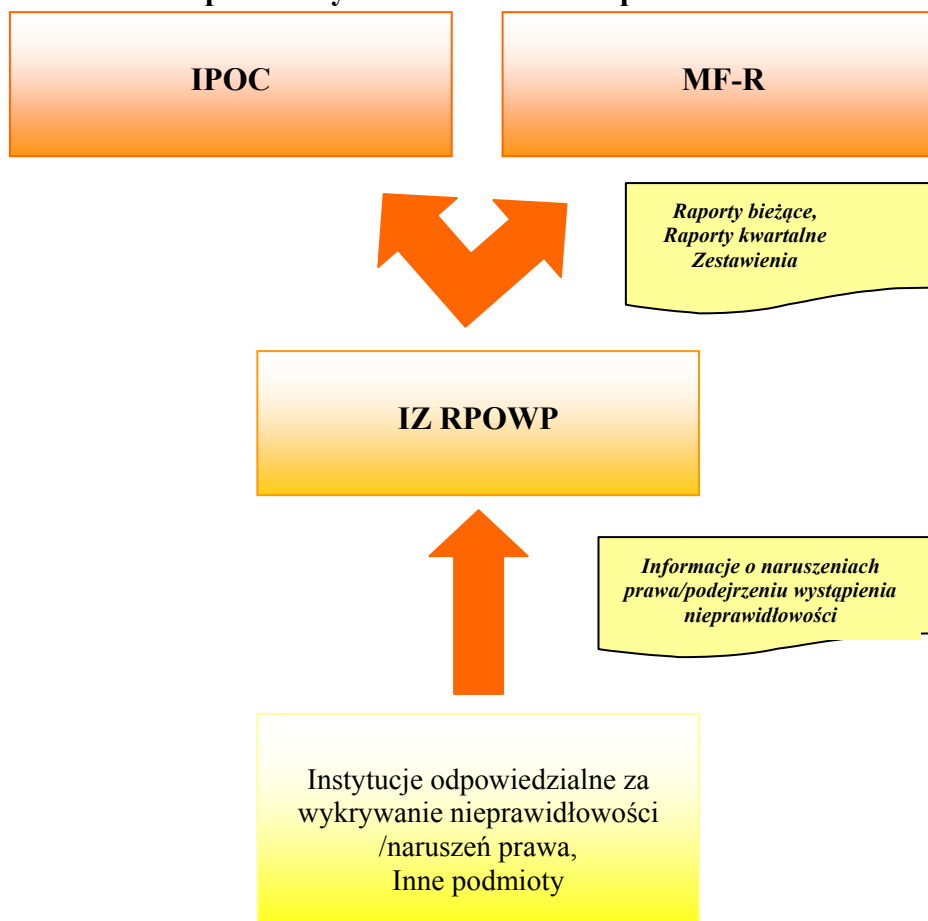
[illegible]

IPOC

MF-R

Raporty bieżące,
Raporty kwartalne
Zestawienia

IZ RPOWP

Informacje o naruszeniach prawa/podejrzeniu wystąpienia nieprawidłowości

Instytucje odpowiedzialne za wykrywanie nieprawidłowości /naruszeń prawa,
Inne podmioty